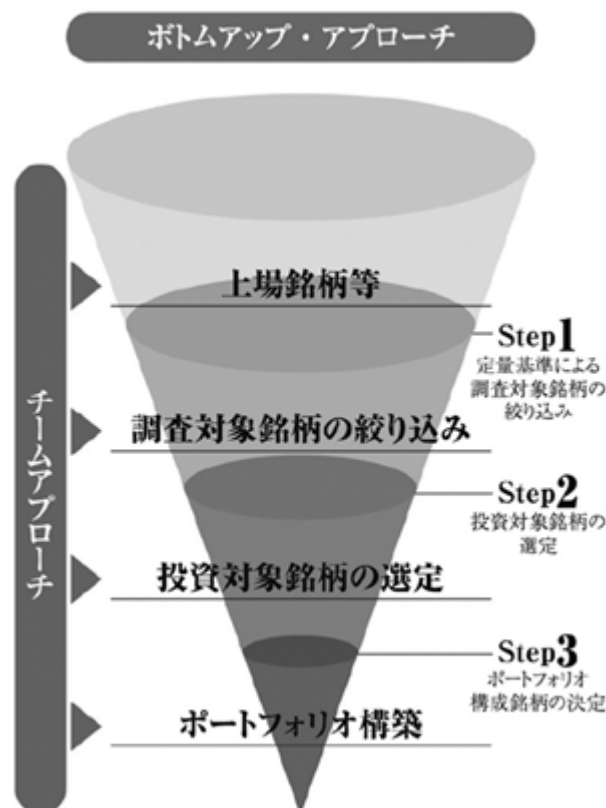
ボトムアップ・アプローチ

チームアプローチ

上場銘柄等

Step1
定量基準による
調査対象銘柄の
絞り込み

調査対象銘柄の絞り込み

Step2
投資対象銘柄の
選定

投資対象銘柄の選定

Step3
ポートフォリオ
構成銘柄の決定

ポートフォリオ構築